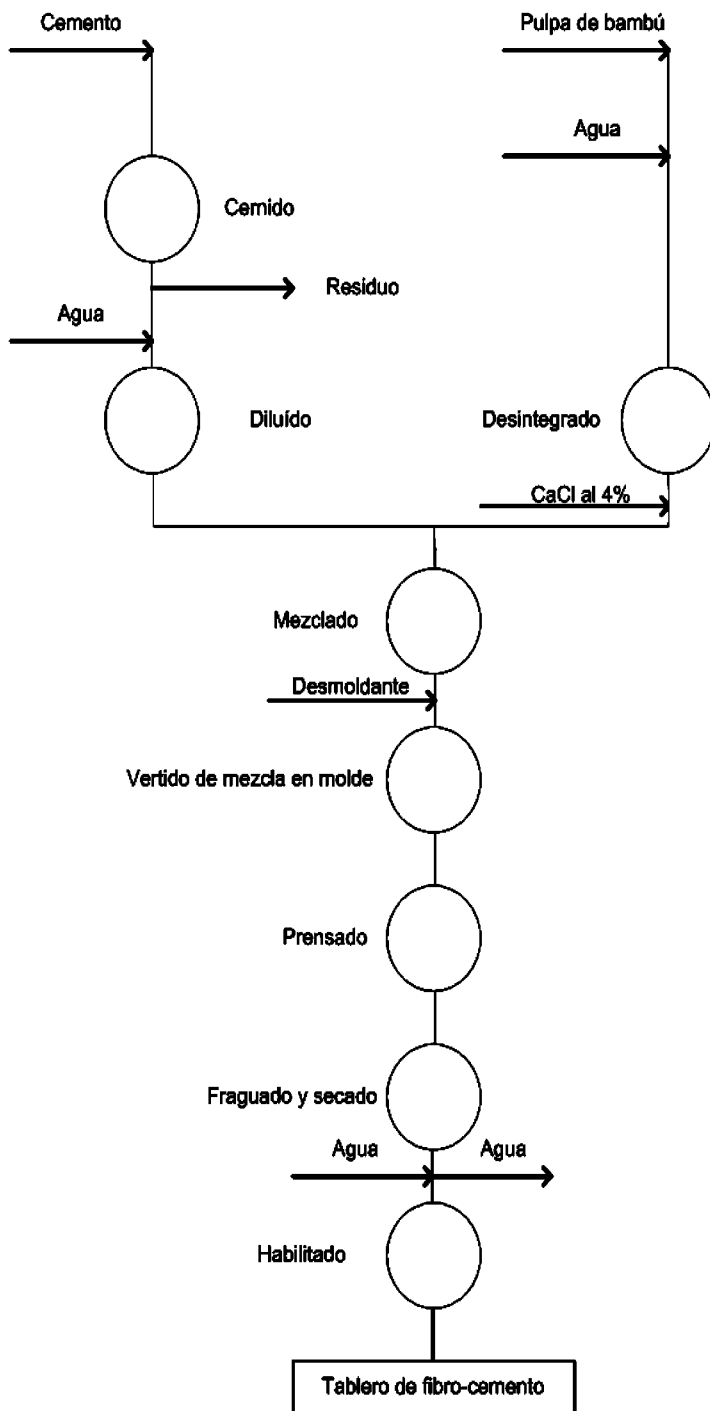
Cemento

Pulpa de bambú

Agua

Cernido

Residuo

Agua

Diluído

Desintegrado

CaCl al 4%

Mezclado

Desmoldante

Vertido de mezcla en molde

Prensado

Fraguado y secado

Agua

Agua

Habilitado

Tablero de fibro-cemento